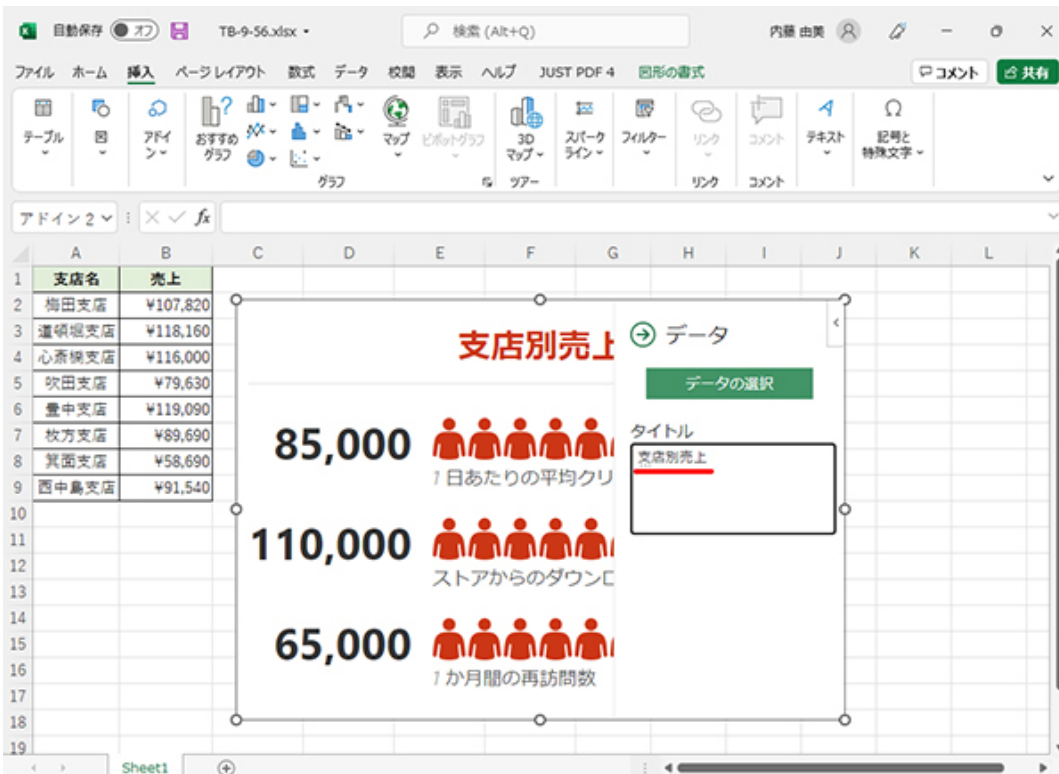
自動保存 オフ TB-9-56.xlsx • 検索 (Alt+Q) 内藤 由美

ファイル ホーム 挿入 ページレイアウト 数式 データ 校閲 表示 ヘルプ JUST PDF 4 図形の書式 コメント 共有

テーブル 図 アドイン おすすめグラフ マップ ピボットグラフ 3Dマップ スパークライン フィルター リンク コメント テキスト 記号と特殊文字

グラフ ツアー リンク コメント

アドイン 2 $f_x$

| | A | B |
|---|---|---|
| 1 | 支店名 | 売上 |
| 2 | 梅田支店 | ¥107,820 |
| 3 | 道頓堀支店 | ¥118,160 |
| 4 | 心斎橋支店 | ¥116,000 |
| 5 | 吹田支店 | ¥79,630 |
| 6 | 豊中支店 | ¥119,090 |
| 7 | 枚方支店 | ¥89,690 |
| 8 | 箕面支店 | ¥58,690 |
| 9 | 西中島支店 | ¥91,540 |

支店別売上

85,000
1日あたりの平均クリ

110,000
ストアからのダウンロ

65,000
1か月間の再訪問数

データ
データの選択
タイトル
支店別売上

Sheet1